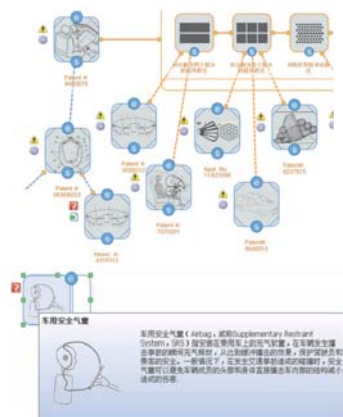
Patent #
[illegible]

Patent #
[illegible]

Patent #
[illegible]

Patent #
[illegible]

Patent #
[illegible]

Appl. No.
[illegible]

Patent#
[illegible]

Patent#
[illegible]

车用安全气囊

车用安全气囊（Airbag，或称Supplementary Restraint System，SRS）指安装在乘用车上的充气软囊，在车辆发生撞击事故的瞬间弹出并充气，从而防止乘员与车内结构发生二次碰撞，保护驾驶员和乘客的安全。一般情况下，在发生交通事故时，安全气囊可以使头部受伤率减少，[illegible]造成的伤害。